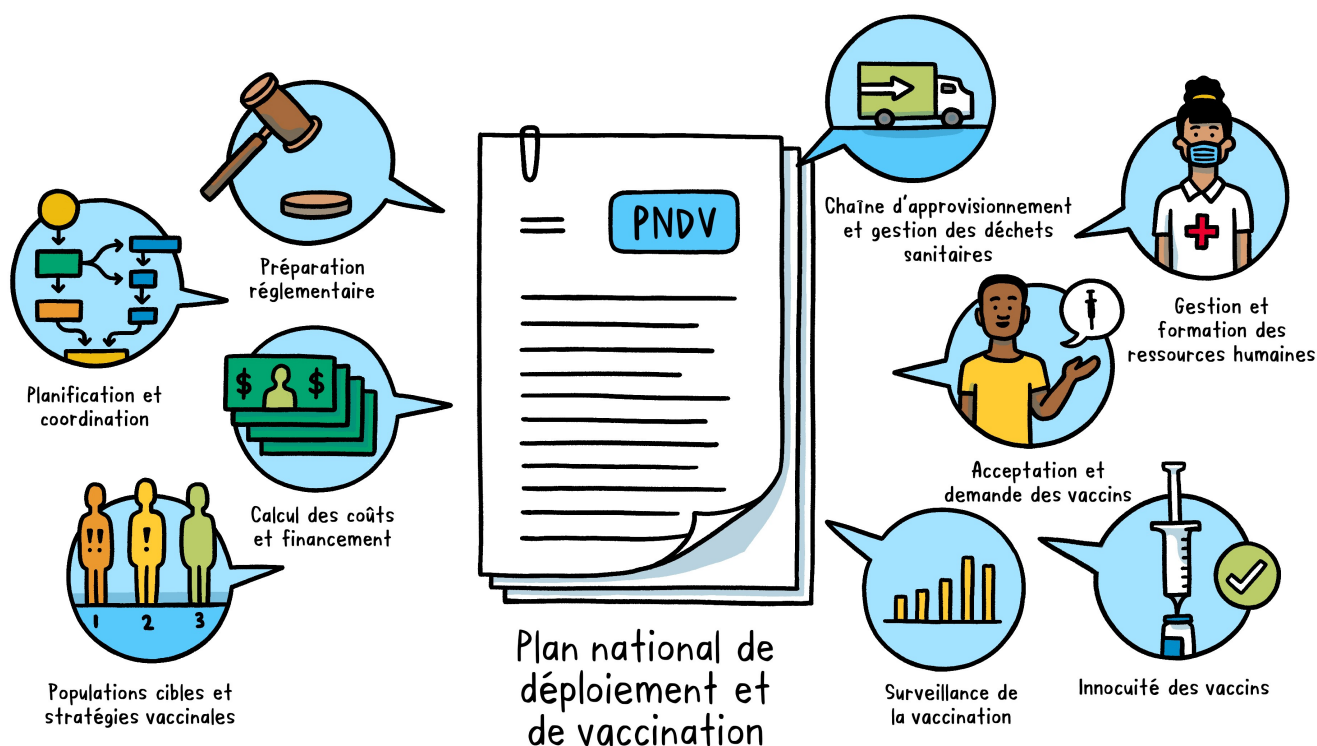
Planification et coordination

Préparation réglementaire

Calcul des coûts et financement

Populations cibles et stratégies vaccinales

1
2
3

PNDV

Plan national de déploiement et de vaccination

Chaîne d'approvisionnement et gestion des déchets sanitaires

Gestion et formation des ressources humaines

Acceptation et demande des vaccins

Surveillance de la vaccination

Innocuité des vaccins